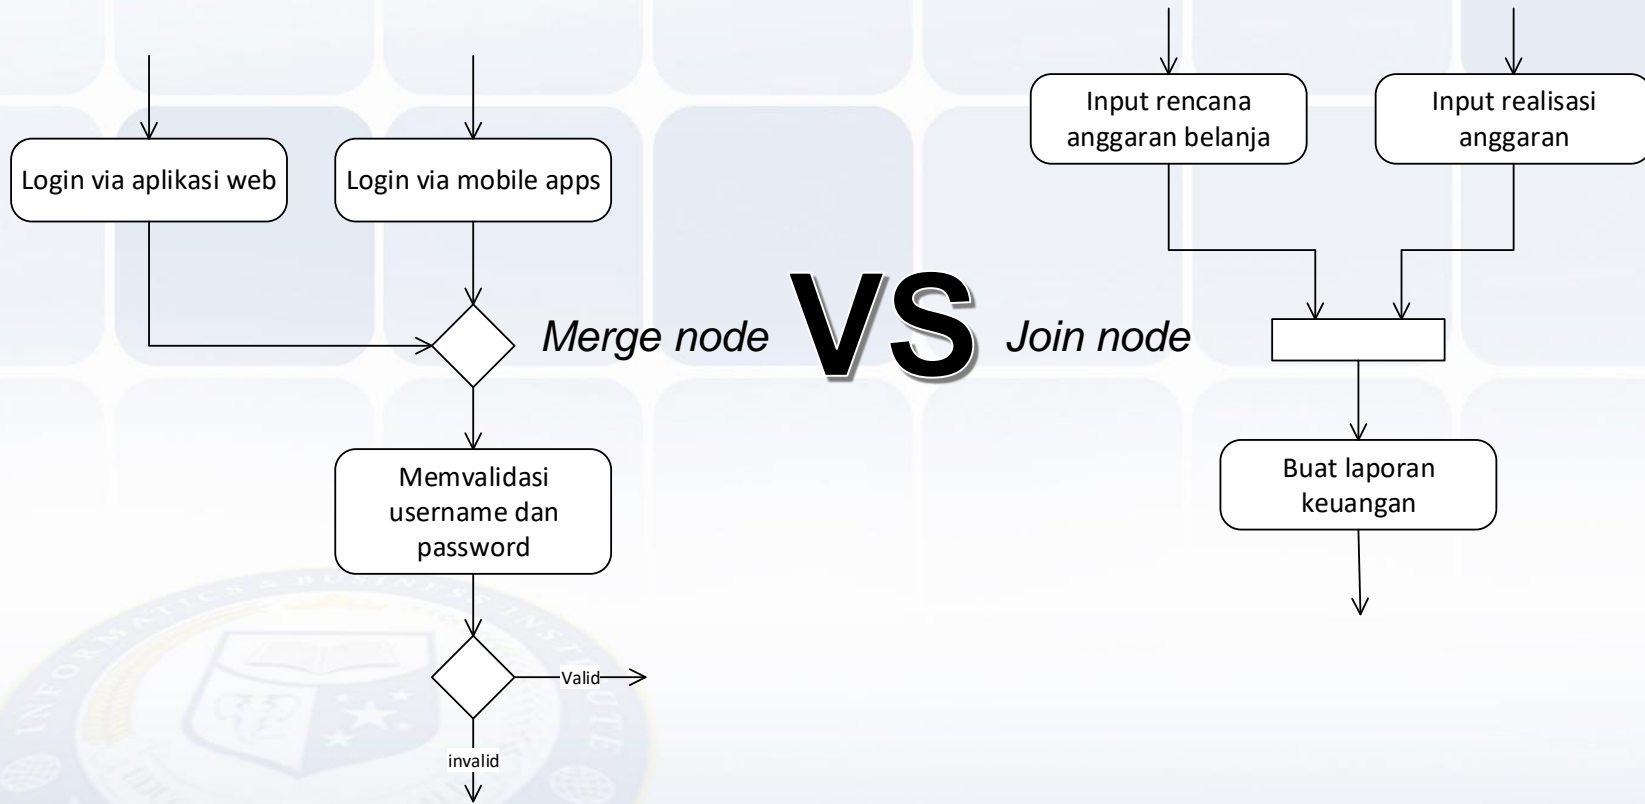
Login via aplikasi web

Login via mobile apps

Merge node

VS

Join node

Input rencana anggaran belanja

Input realisasi anggaran

Memvalidasi username dan password

Valid

invalid

Buat laporan keuangan

INFORMATICS & BUSINESS INSTITUTE